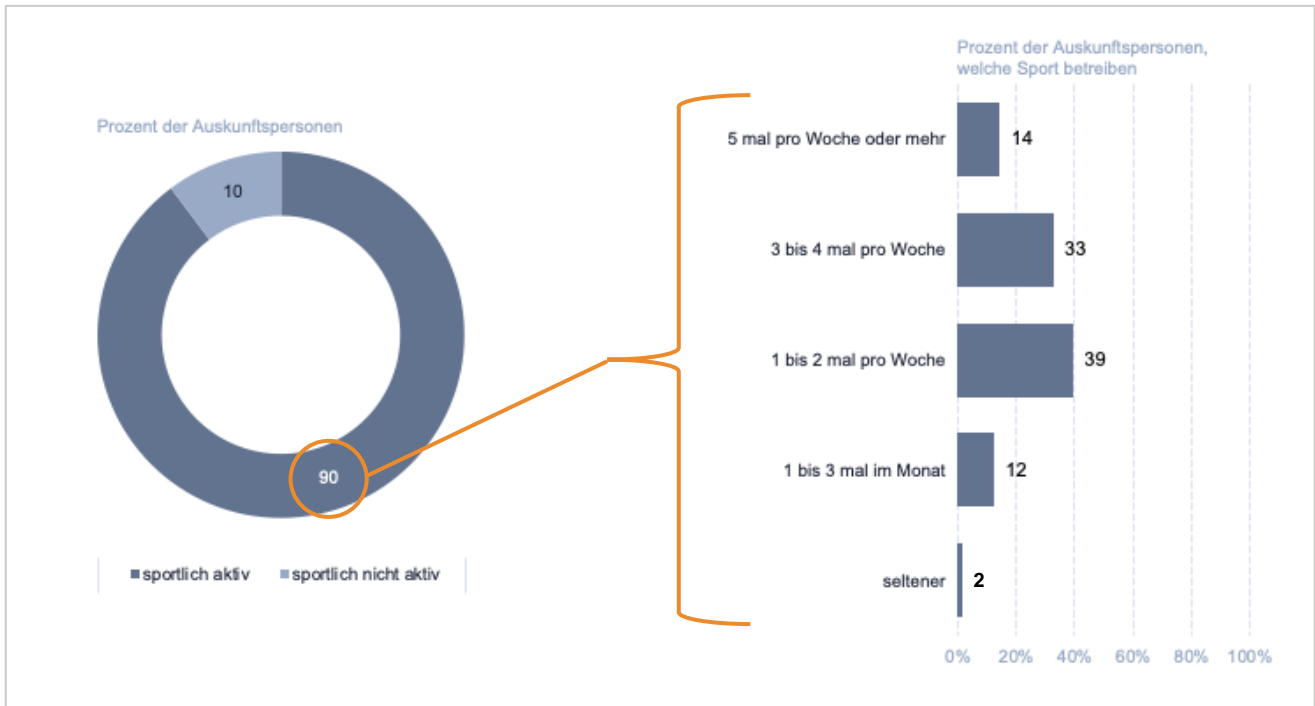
Prozent der Auskunftspersonen

10

90

sportlich aktiv
sportlich nicht aktiv

Prozent der Auskunftspersonen, welche Sport betreiben

5 mal pro Woche oder mehr 14
3 bis 4 mal pro Woche 33
1 bis 2 mal pro Woche 39
1 bis 3 mal im Monat 12
seltener 2

0% 20% 40% 60% 80% 100%